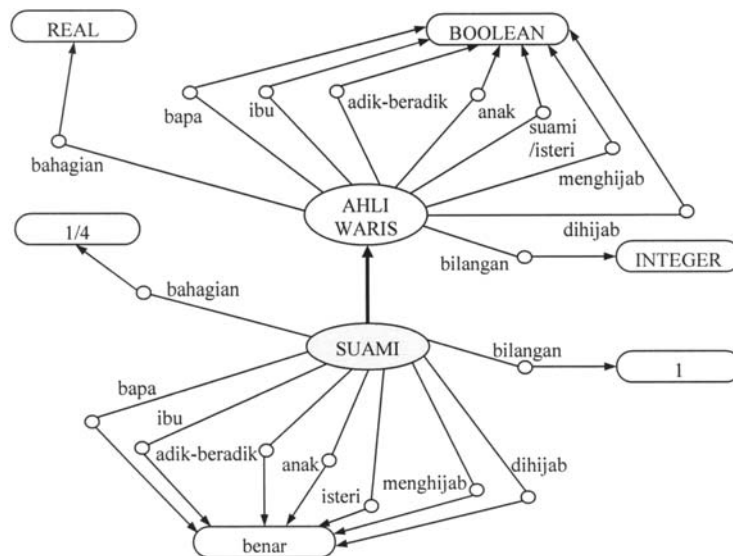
REAL

BOOLEAN

bapa

ibu

adik-beradik

anak

suami /isteri

menghijab

bahagian

AHLI WARIS

dihijab

1/4

bilangan

INTEGER

bahagian

SUAMI

bilangan

1

bapa

ibu

adik-beradik

anak

isteri

menghijab

dihijab

benar